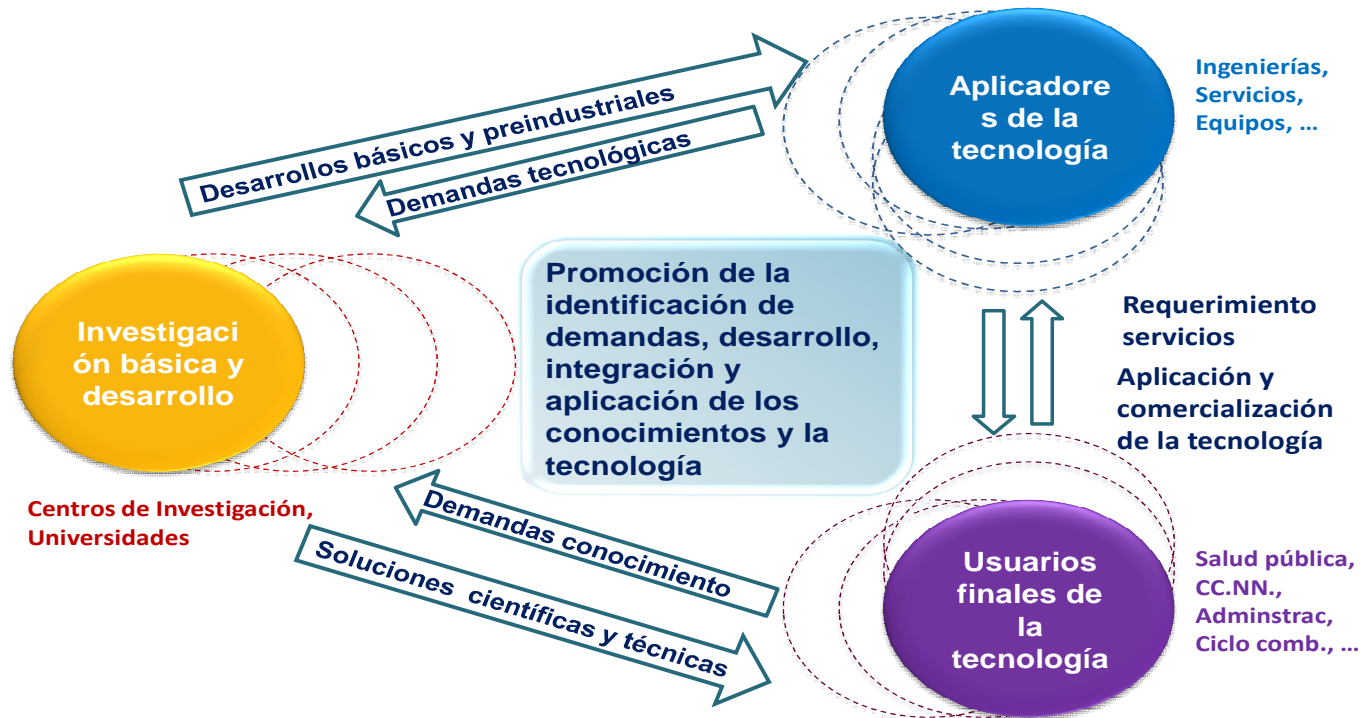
Desarrollos básicos y preindustriales

Demandas tecnológicas

Aplicadores de la tecnología

Ingenierías, Servicios, Equipos, …

Investigación básica y desarrollo

Promoción de la identificación de demandas, desarrollo, integración y aplicación de los conocimientos y la tecnología

Requerimiento servicios

Aplicación y comercialización de la tecnología

Centros de Investigación, Universidades

Demandas conocimiento

Soluciones científicas y técnicas

Usuarios finales de la tecnología

Salud pública, CC.NN., Adminstrac, Ciclo comb., …